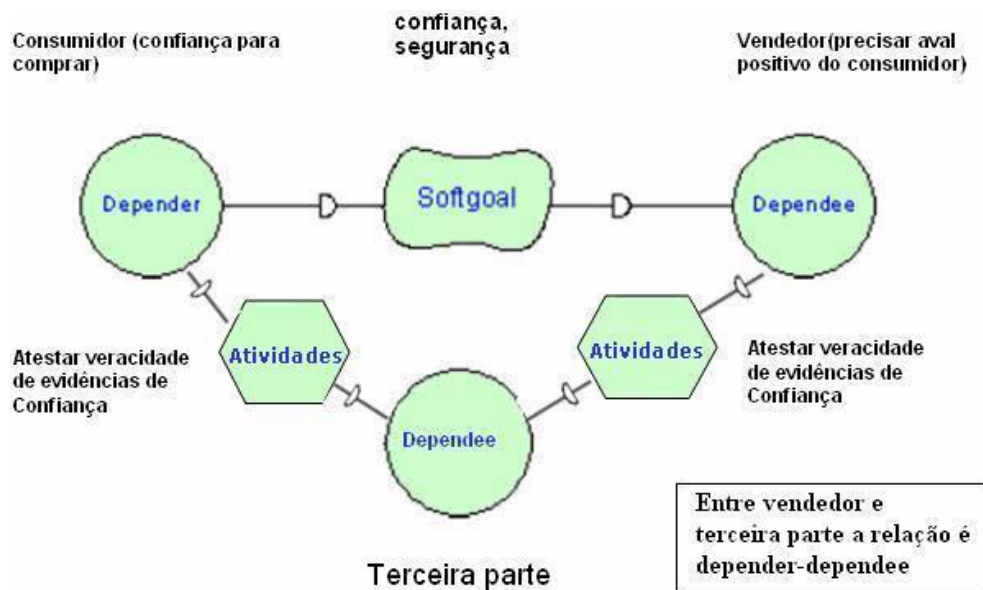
Consumidor (confiança para comprar)

confiança, segurança

Vendedor(precisar aval positivo do consumidor)

Depender

Softgoal

Dependee

Atestar veracidade de evidências de Confiança

Atividades

Atividades

Atestar veracidade de evidências de Confiança

Dependee

Terceira parte

Entre vendedor e terceira parte a relação é depender-dependee